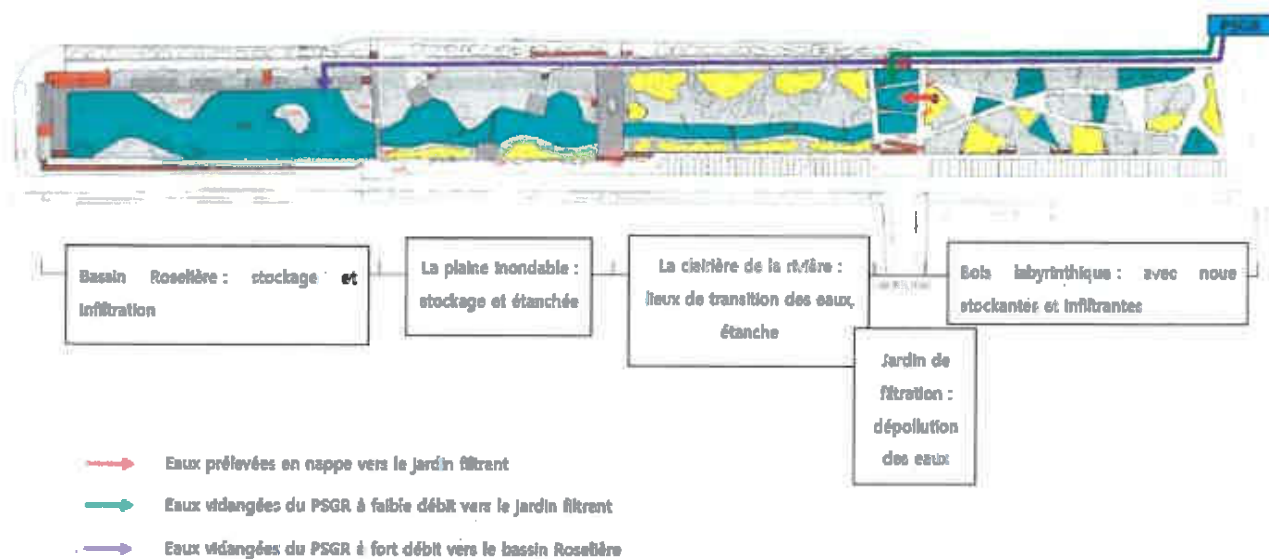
PSGR

Bassin Roselière : stockage et infiltration

La plaine inondable : stockage et étanchée

La clairière de la rivière : lieux de transition des eaux, étanche

Jardin de filtration : dépollution des eaux

Bois labyrinthique : avec noue stockantes et infiltrantes

Eaux prélevées en nappe vers le jardin filtrant

Eaux vidangées du PSGR à faible débit vers le jardin filtrant

Eaux vidangées du PSGR à fort débit vers le bassin Roselière